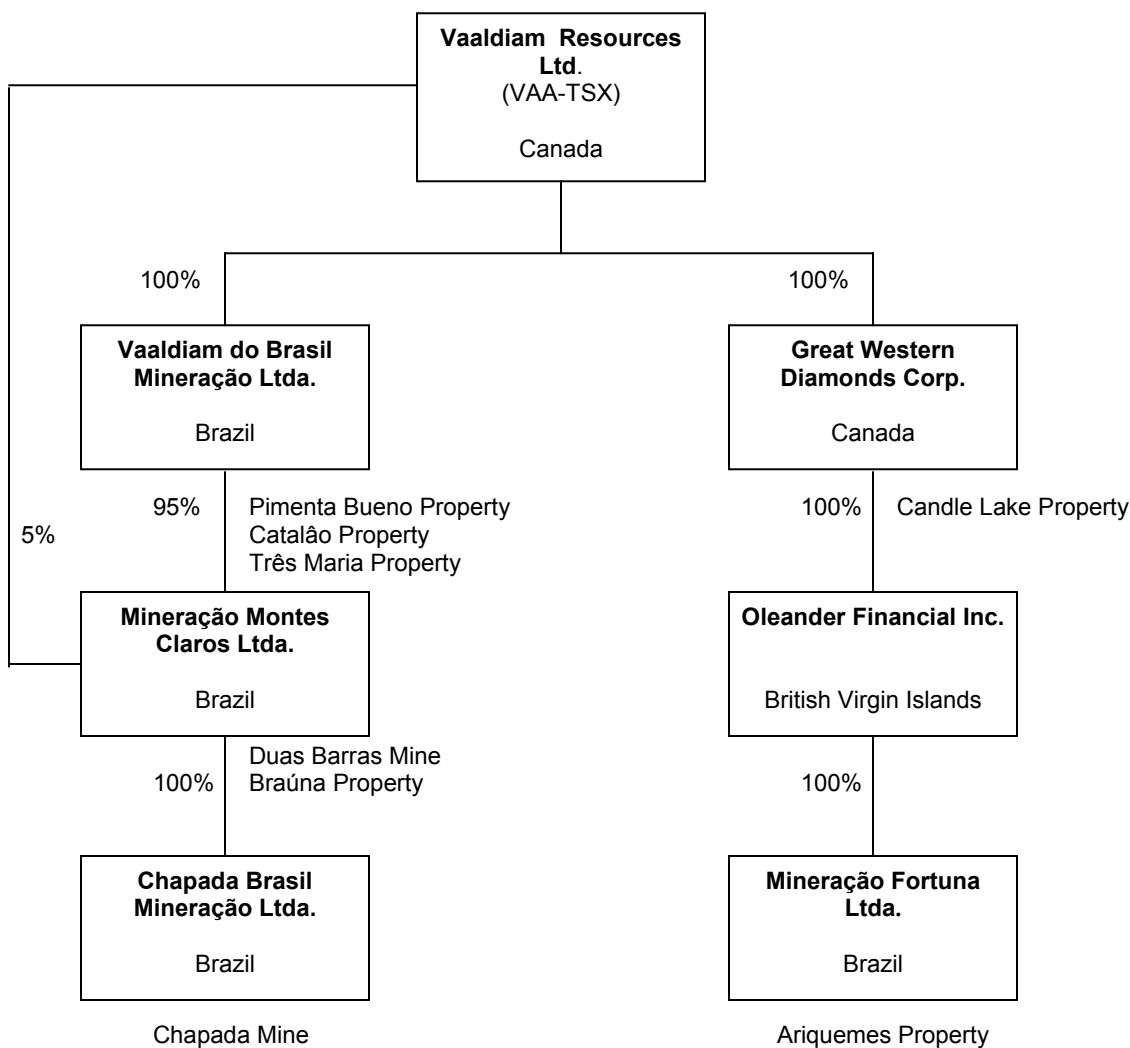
Vaaldiam Resources Ltd.
(VAA-TSX)

Canada

100%

100%

Vaaldiam do Brasil Mineração Ltda.

Brazil

Great Western Diamonds Corp.

Canada

5%

95%

Pimenta Bueno Property
Catalâo Property
Três Maria Property

100%

Candle Lake Property

Mineração Montes Claros Ltda.

Brazil

Oleander Financial Inc.

British Virgin Islands

Duas Barras Mine
Braúna Property

100%

100%

Chapada Brasil Mineração Ltda.

Brazil

Mineração Fortuna Ltda.

Brazil

Chapada Mine

Ariquemes Property